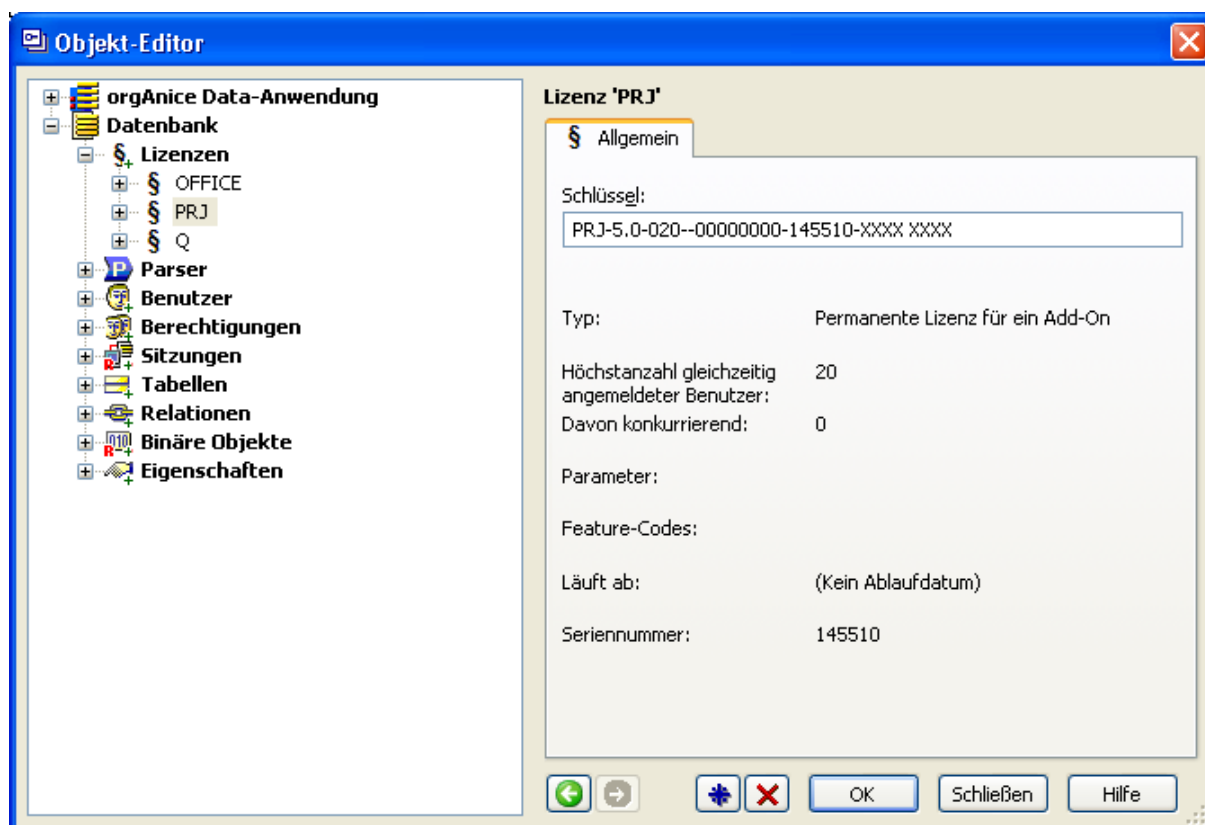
Objekt-Editor

orgAnice Data-Anwendung
Datenbank
Lizenzen
OFFICE
PRJ
Q
Parser
Benutzer
Berechtigungen
Sitzungen
Tabellen
Relationen
Binäre Objekte
Eigenschaften

Lizenz 'PRJ'

§ Allgemein

Schlüssel:
PRJ-5.0-020--00000000-145510-XXXX XXXX

Typ: Permanente Lizenz für ein Add-On

Höchstanzahl gleichzeitig angemeldeter Benutzer: 20

Davon konkurrierend: 0

Parameter:

Feature-Codes:

Läuft ab: (Kein Ablaufdatum)

Seriennummer: 145510

OK
Schließen
Hilfe